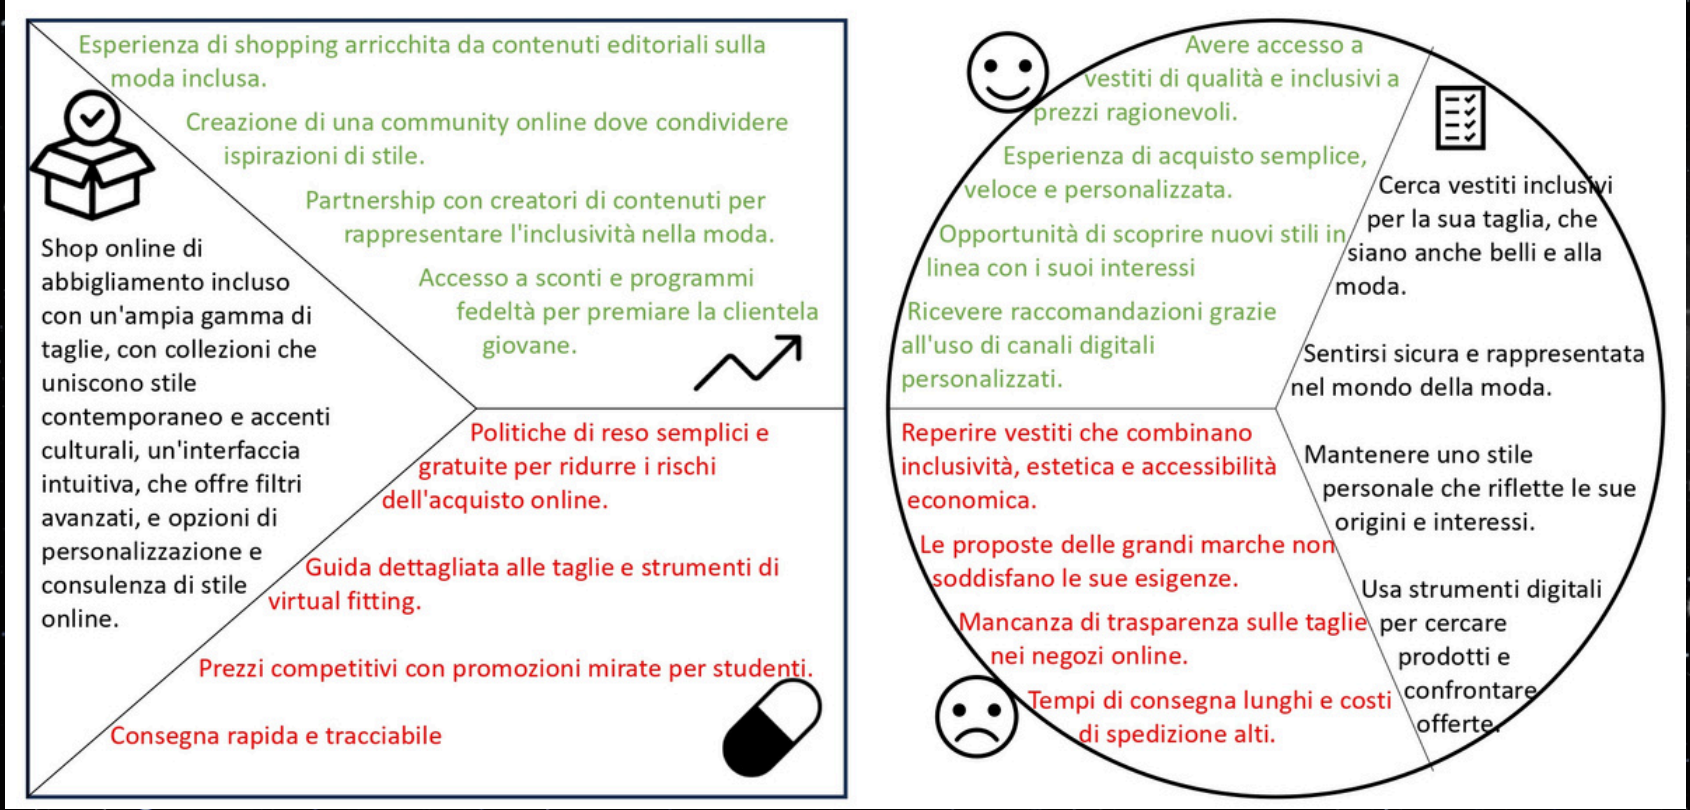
Esperienza di shopping arricchita da contenuti editoriali sulla moda inclusa.

Creazione di una community online dove condividere ispirazioni di stile.

Partnership con creatori di contenuti per rappresentare l'inclusività nella moda.

Accesso a sconti e programmi fedeltà per premiare la clientela giovane.

Shop online di abbigliamento incluso con un'ampia gamma di taglie, con collezioni che uniscono stile contemporaneo e accenti culturali, un'interfaccia intuitiva, che offre filtri avanzati, e opzioni di personalizzazione e consulenza di stile online.

Politiche di reso semplici e gratuite per ridurre i rischi dell'acquisto online.

Guida dettagliata alle taglie e strumenti di virtual fitting.

Prezzi competitivi con promozioni mirate per studenti.

Consegna rapida e tracciabile

Avere accesso a vestiti di qualità e inclusivi a prezzi ragionevoli.

Esperienza di acquisto semplice, veloce e personalizzata.

Opportunità di scoprire nuovi stili in linea con i suoi interessi

Ricevere raccomandazioni grazie all'uso di canali digitali personalizzati.

Cerca vestiti inclusivi per la sua taglia, che siano anche belli e alla moda.

Sentirsi sicura e rappresentata nel mondo della moda.

Reperire vestiti che combinano inclusività, estetica e accessibilità economica.

Le proposte delle grandi marche non soddisfano le sue esigenze.

Mancanza di trasparenza sulle taglie nei negozi online.

Tempi di consegna lunghi e costi di spedizione alti.

Mantenere uno stile personale che riflette le sue origini e interessi.

Usa strumenti digitali per cercare prodotti e confrontare offerte.